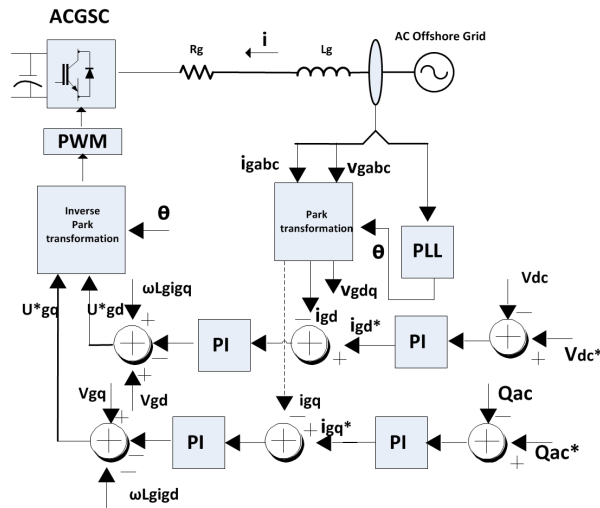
ACGSC

Rg

i

Lg

AC Offshore Grid

PWM

igabc

vgabc

Inverse Park transformation

θ

Park transformation

θ

PLL

Vdc

vgdq

ωLgigq

U*gq

U*gd

igd

igd*

PI

PI

Vdc*

Vgq

Vgd

igq

igq*

Qac

PI

PI

Qac*

ωLgigd